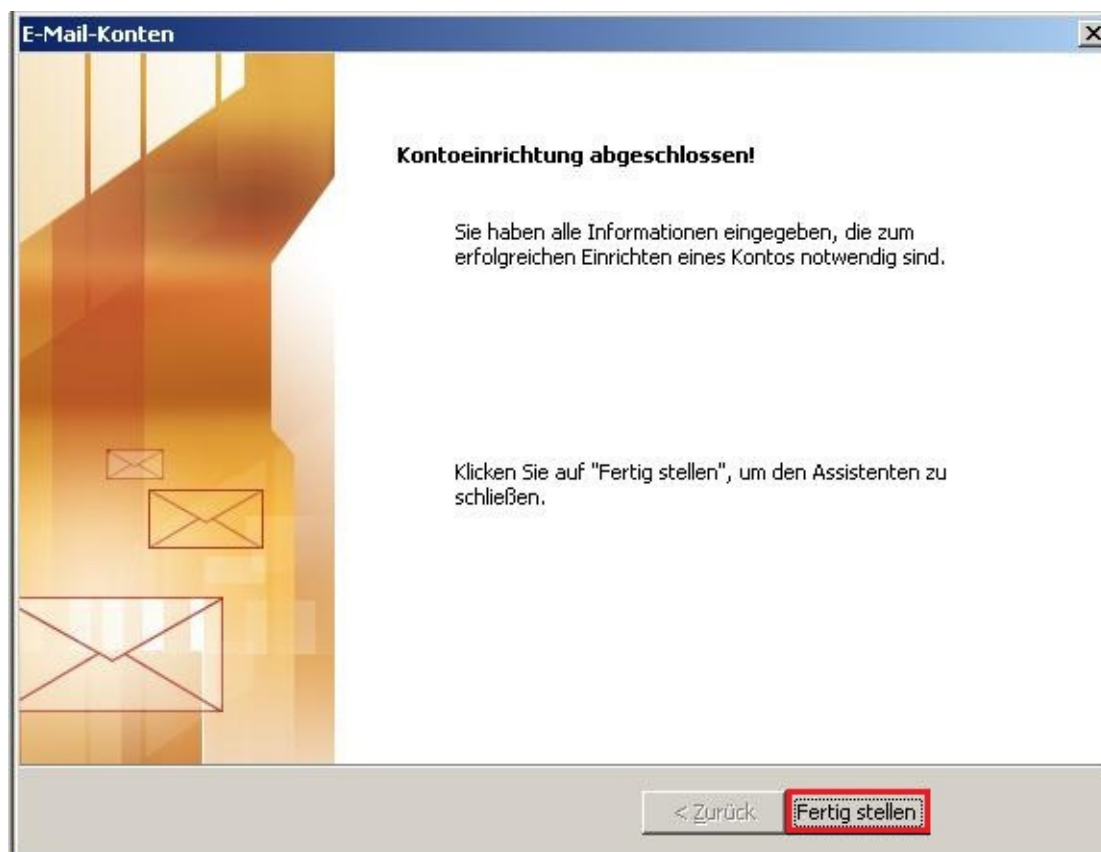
E-Mail-Konten

Kontoeinrichtung abgeschlossen!

Sie haben alle Informationen eingegeben, die zum erfolgreichen Einrichten eines Kontos notwendig sind.

Klicken Sie auf "Fertig stellen", um den Assistenten zu schließen.

< Zurück Fertig stellen